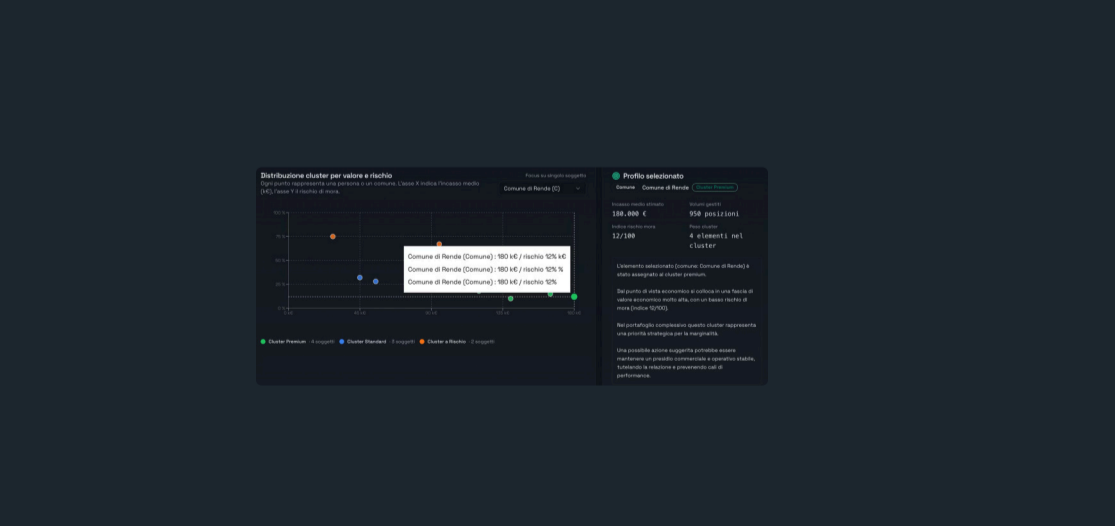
Distribuzione cluster per valore e rischio
Ogni punto rappresenta una persona o un comune. L'asse X indica l'incasso medio (k€), l'asse Y il rischio di mora.

Focus su singolo soggetto
Comune di Rende (C)

100 %
75 %
50 %
25 %
0 %

0 k€
40 k€
80 k€
120 k€
160 k€
200 k€

Comune di Rende (Comune) : 180 k€ / rischio 12% k€
Comune di Rende (Comune) : 180 k€ / rischio 12% %
Comune di Rende (Comune) : 180 k€ / rischio 12%

Cluster Premium · 4 soggetti
Cluster Standard · 3 soggetti
Cluster a Rischio · 2 soggetti

Profilo selezionato
Comune
Comune di Rende
Cluster Premium

Incasso medio stimato
180.000 €
Sinistri gestiti
950 posizioni
Indice rischio mora
12/100
Peso cluster
4 elementi nel cluster

L'elemento selezionato (comune: Comune di Rende) è stato assegnato al cluster premium.

Sul punto di vista economico si colloca in una fascia di valore economico molto alta, con un basso rischio di mora (indice 12/100).

Nel portafoglio complessivo questo cluster rappresenta una priorità strategica per la marginalità.

Una possibile azione suggerita potrebbe essere mantenere un presidio commerciale e operativo stabile, tutelando la relazione e prevenendo cali di performance.